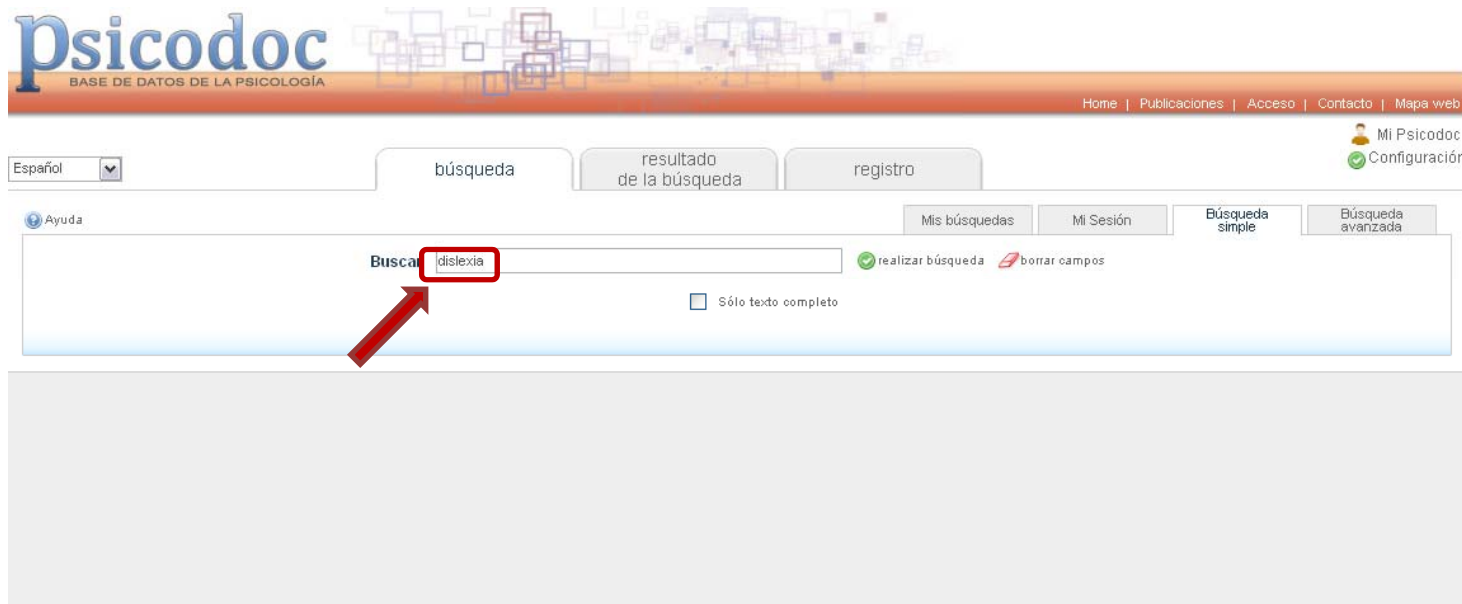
Psicodoc
BASE DE DATOS DE LA PSICOLOGÍA

Home | Publicaciones | Acceso | Contacto | Mapa web

Mi Psicodoc
Configuración

Español

búsqueda | resultado de la búsqueda | registro

Ayuda

Mis búsquedas | Mi Sesión | Búsqueda simple | Búsqueda avanzada

Buscar dislexia

realizar búsqueda borrar campos

Sólo texto completo